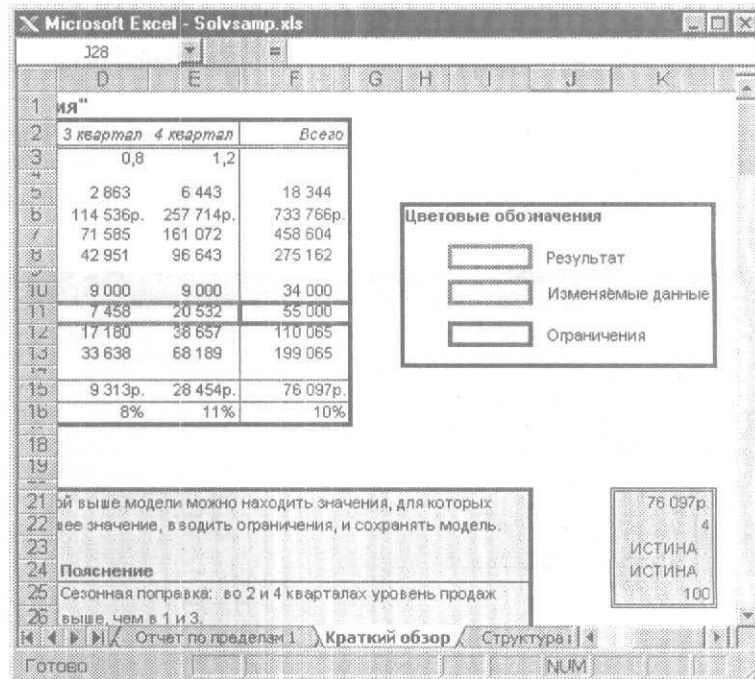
Microsoft Excel - Solvsamp.xls

J28 =

| | D | E | F | G | H | I | J | K |
|---|---|---|---|---|---|---|---|---|
| 1 | ия" | | | | | | | |
| 2 | 3 квартал | 4 квартал | Всего | | | | | |
| 3 | 0,8 | 1,2 | | | | | | |
| 5 | 2 863 | 6 443 | 18 344 | | | | | |
| 6 | 114 536р. | 257 714р. | 733 766р. | | | | | |
| 7 | 71 585 | 161 072 | 458 604 | | | | | |
| 8 | 42 951 | 96 643 | 275 162 | | | | | |
| 10 | 9 000 | 9 000 | 34 000 | | | | | |
| 11 | 7 458 | 20 532 | 55 000 | | | | | |
| 12 | 17 180 | 38 657 | 110 065 | | | | | |
| 13 | 33 638 | 68 189 | 199 065 | | | | | |
| 15 | 9 313р. | 28 454р. | 76 097р. | | | | | |
| 16 | 8% | 11% | 10% | | | | | |
| 18 | | | | | | | | |
| 19 | | | | | | | | |

Цветовые обозначения

Результат

Изменяемые данные

Ограничения

21 ой выше модели можно находить значения, для которых
22 вое значение, вводить ограничения, и сохранять модель.
23
24 Пояснение
25 Сезонная поправка: во 2 и 4 кварталах уровень продаж
26 выше, чем в 1 и 3.

76 097р.
4
ИСТИНА
ИСТИНА
100

Отчет по пределам 1 | Краткий обзор | Структура

Готово NUM